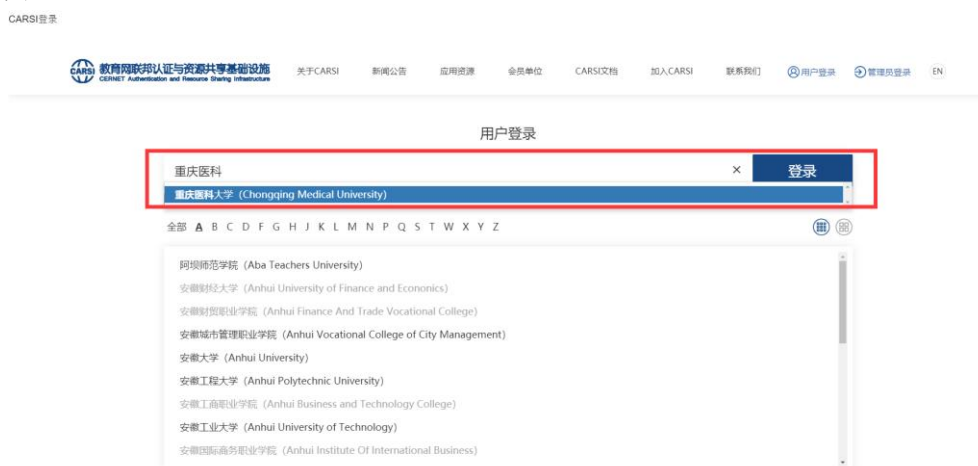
CARSI登录

CARSI 教育网联邦认证与资源共享基础设施
CERNET Authentication and Resource Sharing Infrastructure

关于CARSI 新闻公告 应用资源 会员单位 CARSI文档 加入CARSI 联系我们 用户登录 管理员登录 EN

用户登录

重庆医科 × 登录

重庆医科大学 (Chongqing Medical University)

全部 A B C D F G H J K L M N P Q S T W X Y Z

阿坝师范学院 (Aba Teachers University)
安徽财经大学 (Anhui University of Finance and Economics)
安徽财贸职业学院 (Anhui Finance And Trade Vocational College)
安徽城市管理职业学院 (Anhui Vocational College of City Management)
安徽大学 (Anhui University)
安徽工程大学 (Anhui Polytechnic University)
安徽工商职业学院 (Anhui Business and Technology College)
安徽工业大学 (Anhui University of Technology)
安徽国际商务职业学院 (Anhui Institute Of International Business)